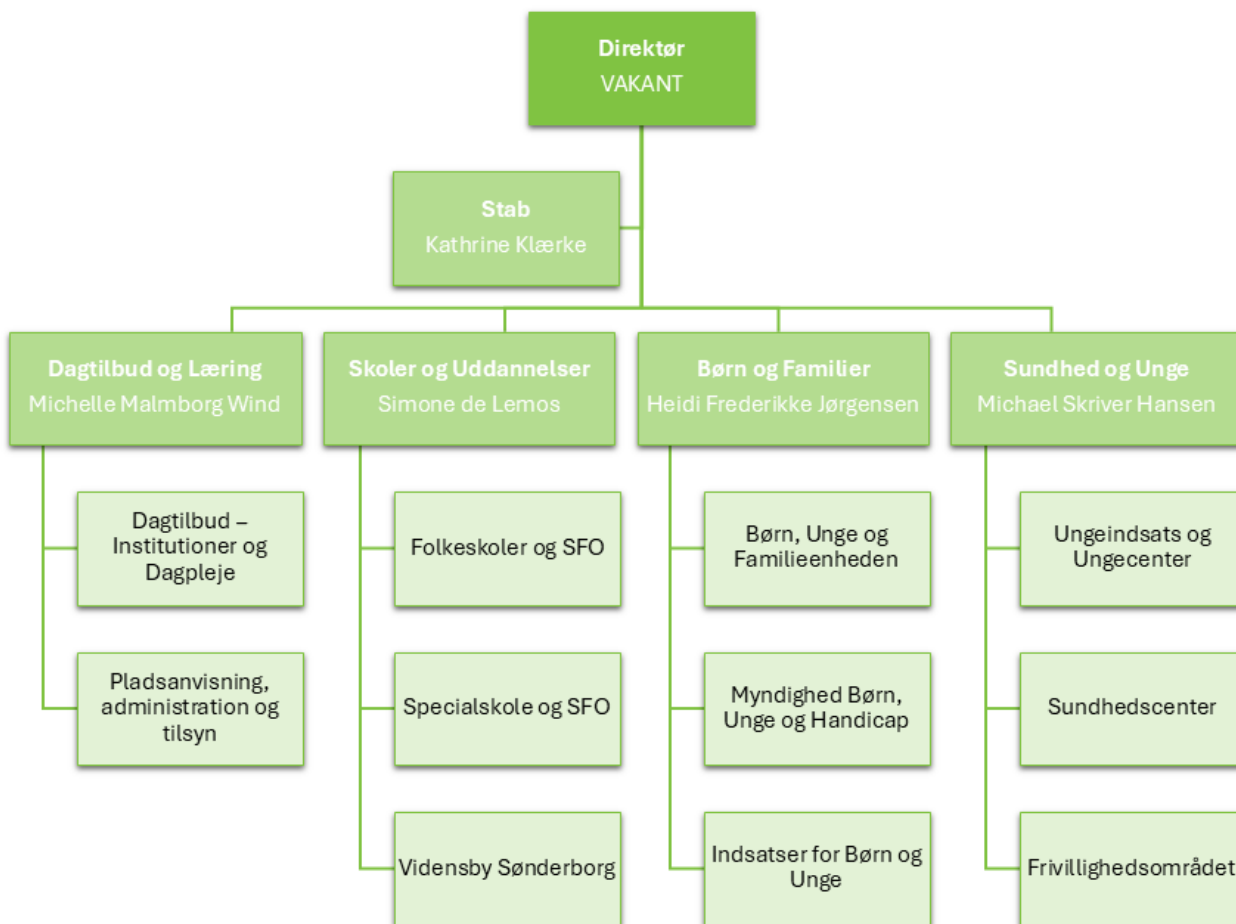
Direktør
VAKANT

Stab
Kathrine Klærke

Dagtilbud og Læring
Michelle Malmborg Wind

Dagtilbud – Institutioner og Dagpleje

Pladsanvisning, administration og tilsyn

Skoler og Uddannelser
Simone de Lemos

Folkeskoler og SFO

Specialskole og SFO

Vidensby Sønderborg

Børn og Familier
Heidi Frederikke Jørgensen

Børn, Unge og Familieenheden

Myndighed Børn, Unge og Handicap

Indsatser for Børn og Unge

Sundhed og Unge
Michael Skriver Hansen

Ungeindsats og Ungecenter

Sundhedscenter

Frivillighedsområdet